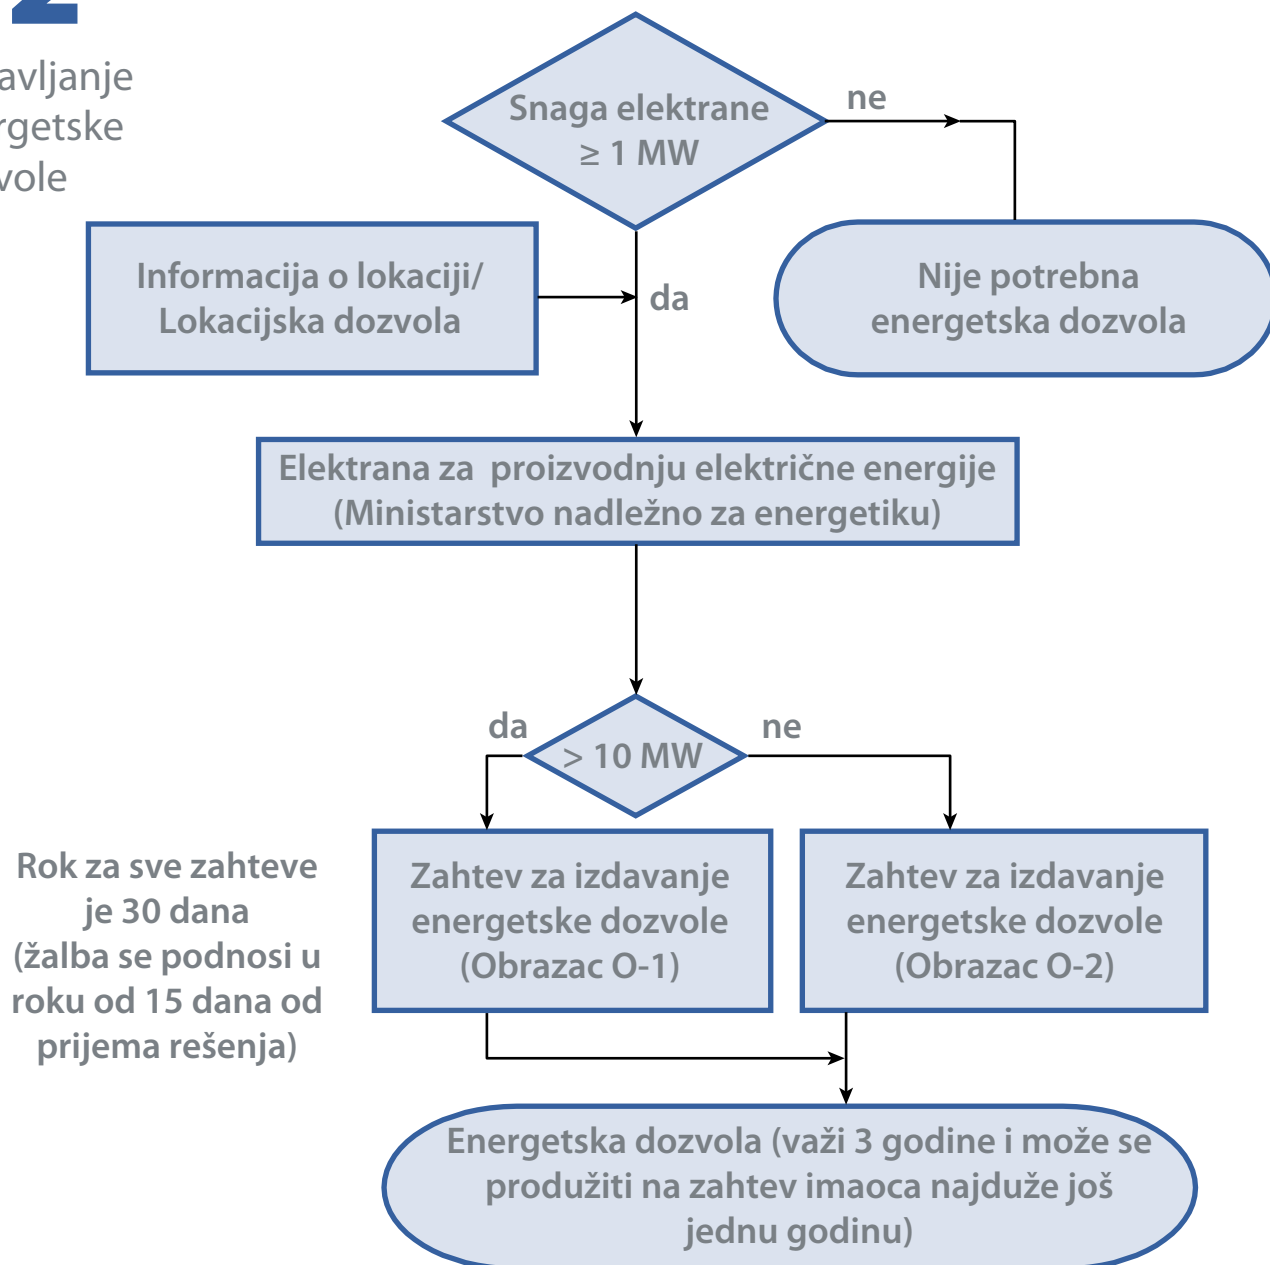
avljanje
rgetske
vole

Snaga elektrane $\geq$ 1 MW

ne

Nije potrebna energetska dozvola

Informacija o lokaciji/ Lokacijska dozvola

da

Elektrana za proizvodnju električne energije (Ministarstvo nadležno za energetiku)

da

> 10 MW

ne

Rok za sve zahteve je 30 dana (žalba se podnosi u roku od 15 dana od prijema rešenja)

Zahtev za izdavanje energetske dozvole (Obrazac O-1)

Zahtev za izdavanje energetske dozvole (Obrazac O-2)

Energetska dozvola (važi 3 godine i može se produžiti na zahtev imaoca najduže još jednu godinu)